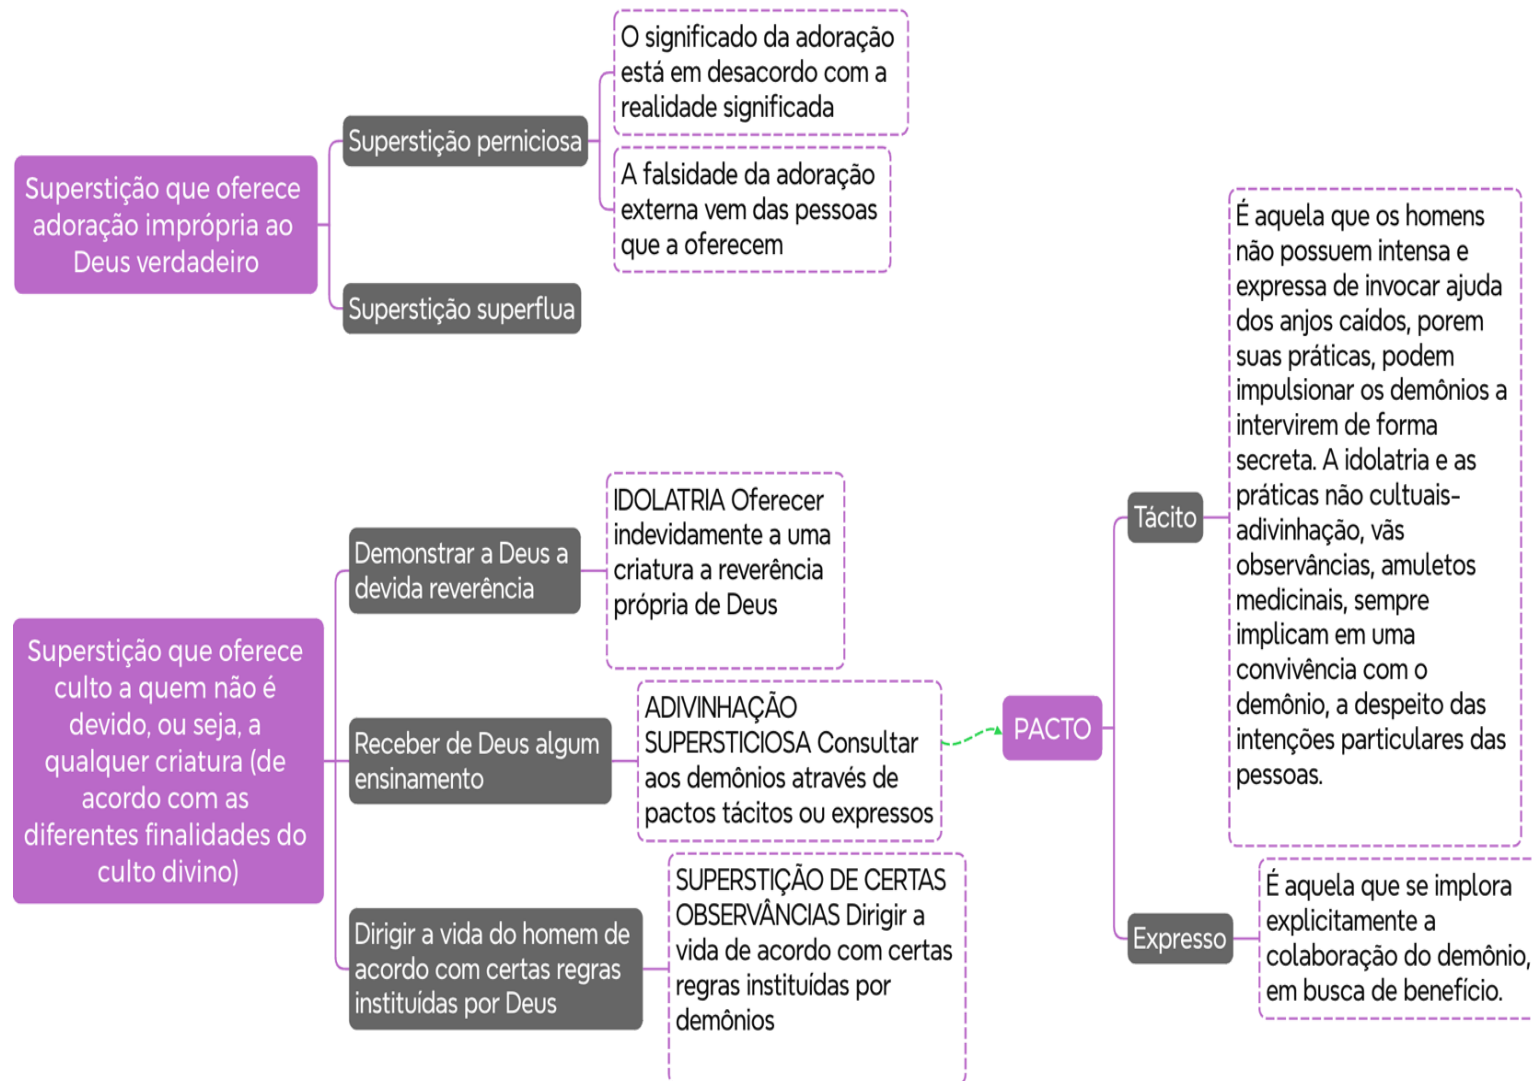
Superstição que oferece adoração imprópria ao Deus verdadeiro

Superstição perniciosa

O significado da adoração está em desacordo com a realidade significada

A falsidade da adoração externa vem das pessoas que a oferecem

Superstição superflua

Superstição que oferece culto a quem não é devido, ou seja, a qualquer criatura (de acordo com as diferentes finalidades do culto divino)

Demonstrar a Deus a devida reverência

IDOLATRIA Oferecer indevidamente a uma criatura a reverência própria de Deus

Receber de Deus algum ensinamento

ADIVINHAÇÃO SUPERSTICIOSA Consultar aos demônios através de pactos tácitos ou expressos

Dirigir a vida do homem de acordo com certas regras instituídas por Deus

SUPERSTIÇÃO DE CERTAS OBSERVÂNCIAS Dirigir a vida de acordo com certas regras instituídas por demônios

PACTO

Tácito

É aquela que os homens não possuem intensa e expressa de invocar ajuda dos anjos caídos, porem suas práticas, podem impulsionar os demônios a intervirem de forma secreta. A idolatria e as práticas não cultuais- adivinhação, vãs observâncias, amuletos medicinais, sempre implicam em uma convivência com o demônio, a despeito das intenções particulares das pessoas.

Expresso

É aquela que se implora explicitamente a colaboração do demônio, em busca de benefício.